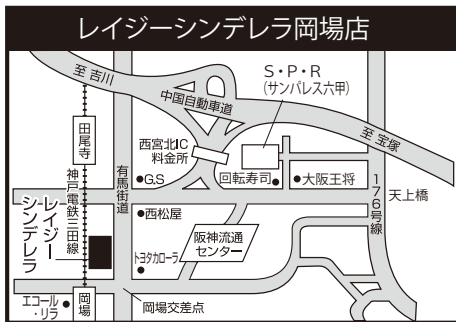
レイジーシンデレラ岡場店

至 吉川

S・P・R
(サンパレス六甲)

中国自動車道

至 宝塚

田尾寺

西宮北IC
料金所

有馬街道

●G.S

回転寿司

●大阪王将

天上橋

176号線

神戸電鉄三田線

●西松屋

レイジーシンデレラ

阪神流通センター

トヨタカローラ

エコール・リラ

岡場

岡場交差点